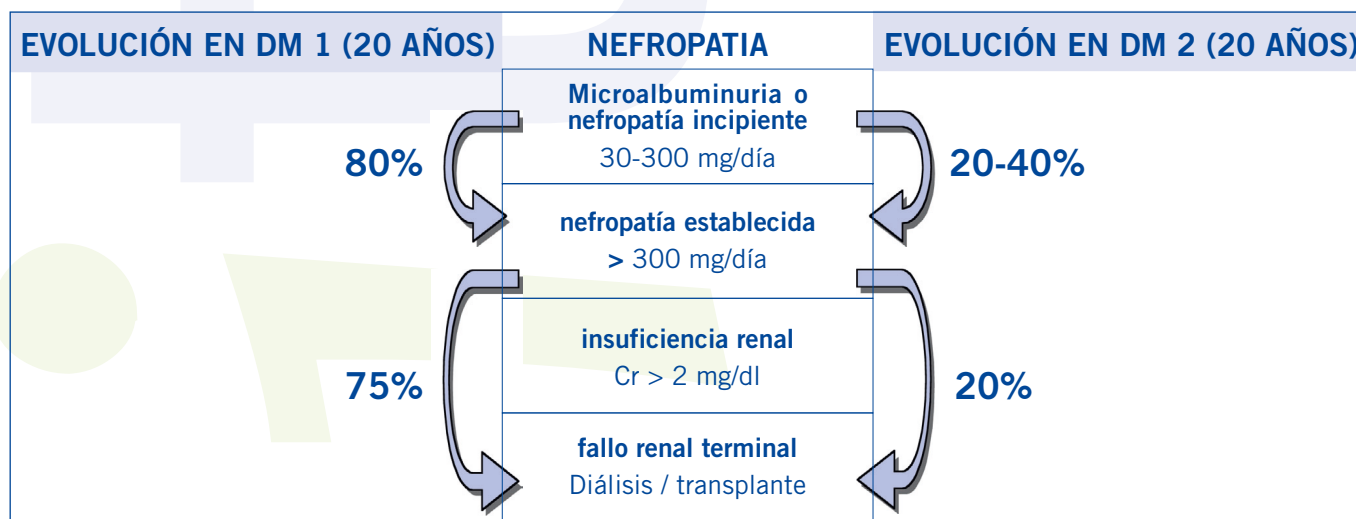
EVOLUCIÓN EN DM 1 (20 AÑOS)

NEFROPATIA

EVOLUCIÓN EN DM 2 (20 AÑOS)

Microalbuminuria o nefropatía incipiente
30-300 mg/día

80%

20-40%

nefropatía establecida
> 300 mg/día

insuficiencia renal
Cr > 2 mg/dl

75%

20%

fallo renal terminal
Diálisis / transplante